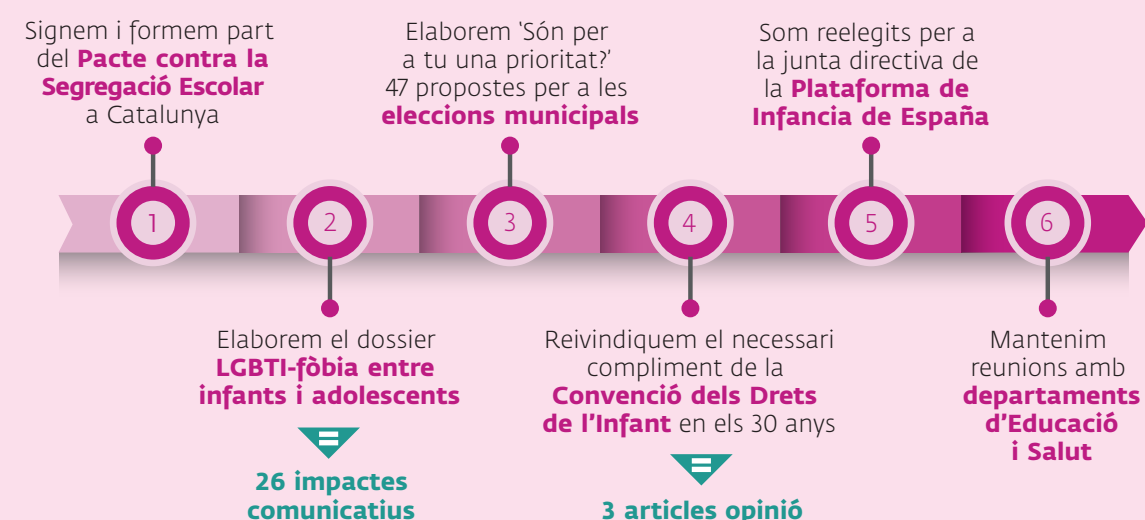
Signem i formem part del **Pacte contra la Segregació Escolar** a Catalunya

Elaborem 'Són per a tu una prioritat?' 47 propostes per a les **eleccions municipals**

Som reelegits per a la junta directiva de la **Plataforma de Infancia de España**

1

2

3

4

5

6

Elaborem el dossier **LGBTI-fòbia entre infants i adolescents**

=

**26 impactes comunicatius**

Reivindiquem el necessari compliment de la **Convenció dels Drets de l'Infant** en els 30 anys

=

**3 articles opinió**

Mantenim reunions amb **departaments d'Educació i Salut**